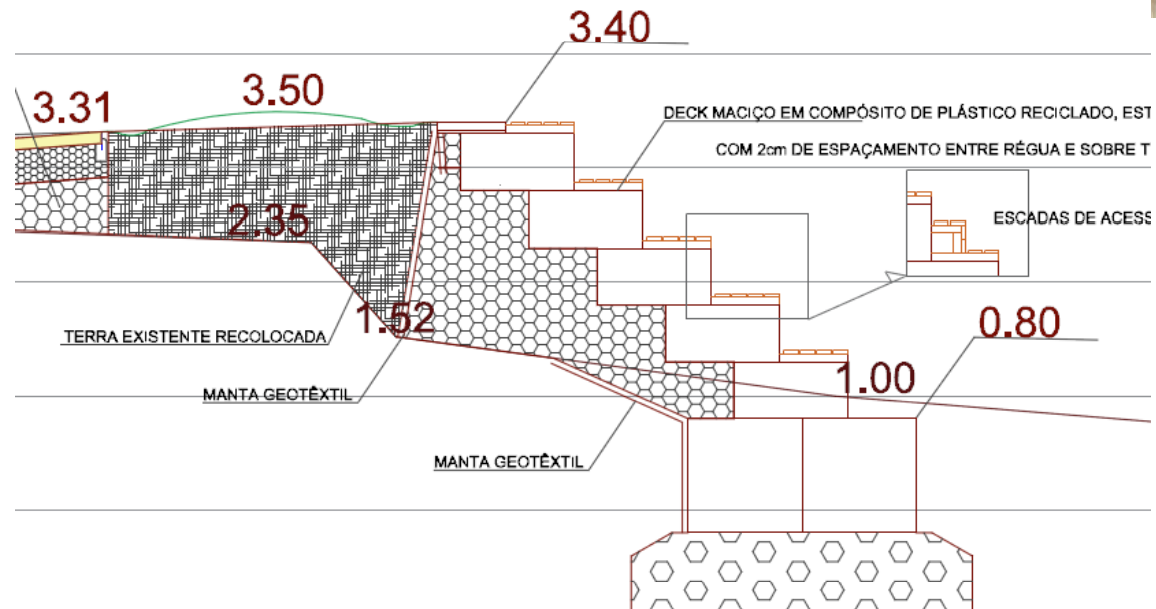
3.40

3.50

3.31

DECK MACIÇO EM COMPÓSITO DE PLÁSTICO RECICLADO, EST

COM 2cm DE ESPAÇAMENTO ENTRE RÉGUA E SOBRE T

ESCADAS DE ACESS

2.35

TERRA EXISTENTE RECOLOCADA

1.52

0.80

1.00

MANTA GEOTÊXTIL

MANTA GEOTÊXTIL